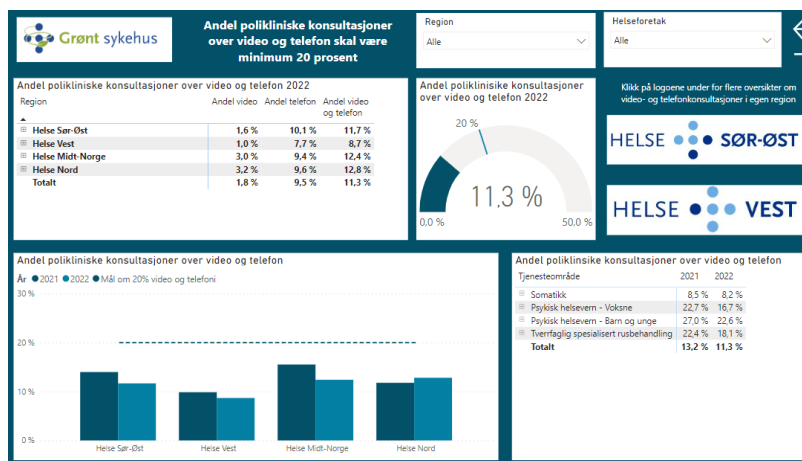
Grønt sykehus

Andel polikliniske konsultasjoner over video og telefon skal være minimum 20 prosent

Region
Alle

Helseforetak
Alle

Andel polikliniske konsultasjoner over video og telefon 2022

| Region | Andel video | Andel telefon | Andel video og telefon |
|---|---|---|---|
| Helse Sør-Øst | 1,6 % | 10,1 % | 11,7 % |
| Helse Vest | 1,0 % | 7,7 % | 8,7 % |
| Helse Midt-Norge | 3,0 % | 9,4 % | 12,4 % |
| Helse Nord | 3,2 % | 9,6 % | 12,8 % |
| Totalt | 1,8 % | 9,5 % | 11,3 % |

Andel polikliniske konsultasjoner over video og telefon 2022

20 %
11,3 %
0,0 %
50,0 %

Klikk på logoene under for flere oversikter om video- og telefonkonsultasjoner i egen region

HELSE SØR-ØST

HELSE VEST

Andel polikliniske konsultasjoner over video og telefon

År ● 2021 ● 2022 ● Mål om 20% video og telefoni

30 %
20 %
10 %
0 %

Helse Sør-Øst
Helse Vest
Helse Midt-Norge
Helse Nord

Andel polikliniske konsultasjoner over video og telefon

| Tjenesteområde | 2021 | 2022 |
|---|---|---|
| Somatikk | 8,5 % | 8,2 % |
| Psykisk helsevern - Voksne | 22,7 % | 16,7 % |
| Psykisk helsevern - Barn og unge | 27,0 % | 22,6 % |
| Tverrfaglig spesialisert rusbehandling | 22,4 % | 18,1 % |
| Totalt | 13,2 % | 11,3 % |